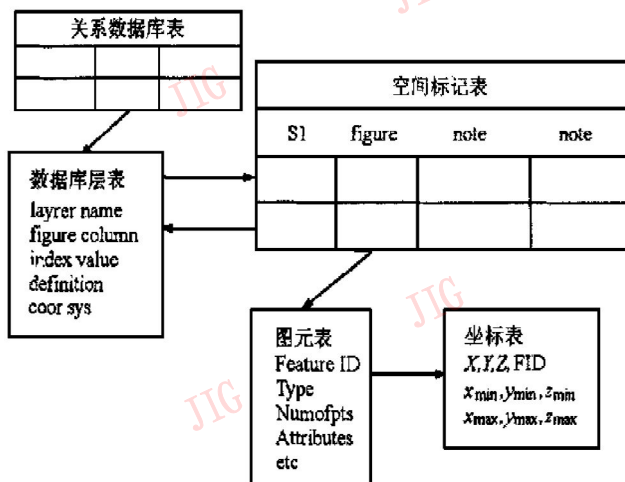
关系数据库表

空间标记表

| SI | figure | note | note |
|---|---|---|---|
| | | | |
| | | | |

数据库层表
layrer name
figure column
index value
definition
coor sys

图元表
Feature ID
Type
Numofpts
Attributes
etc

坐标表
$X,Y,Z$, FID
$x_{min},y_{min},z_{min}$
$x_{max},y_{max},z_{max}$

JIG
JIG
JIG
JIG